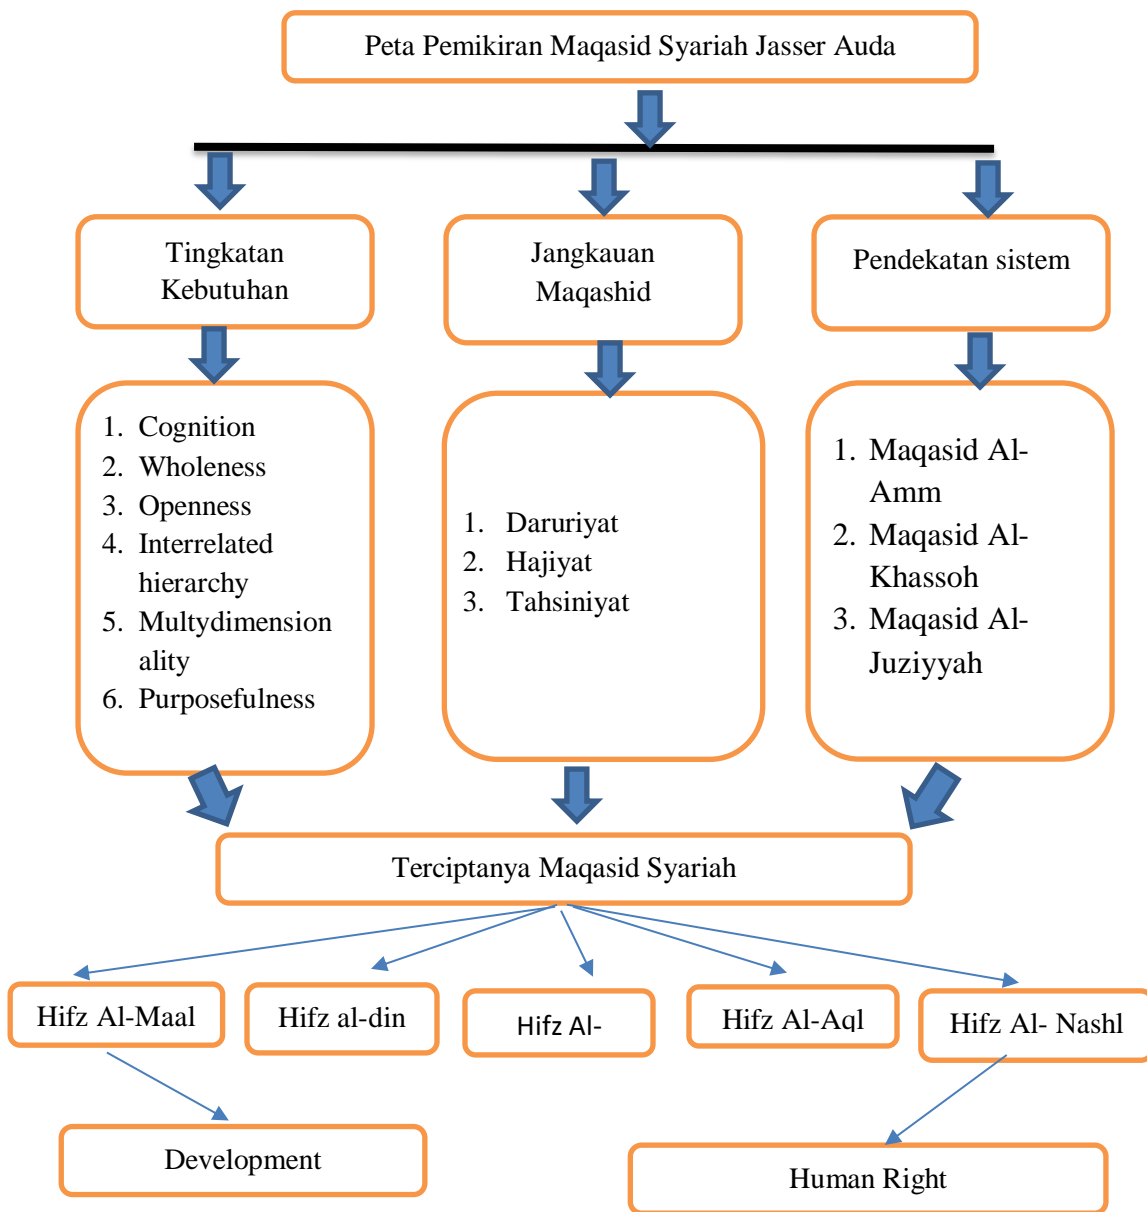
Peta Pemikiran Maqasid Syariah Jasser Auda

Tingkatan Kebutuhan

Jangkauan Maqashid

Pendekatan sistem

1. Cognition
2. Wholeness
3. Openness
4. Interrelated hierarchy
5. Multydimension ality
6. Purposefulness

1. Daruriyat
2. Hajiyat
3. Tahsiniyat

1. Maqasid Al-Amm
2. Maqasid Al-Khassoh
3. Maqasid Al-Juziyyah

Terciptanya Maqasid Syariah

Hifz Al-Maal

Hifz al-din

Hifz Al-

Hifz Al-Aql

Hifz Al- Nashl

Development

Human Right